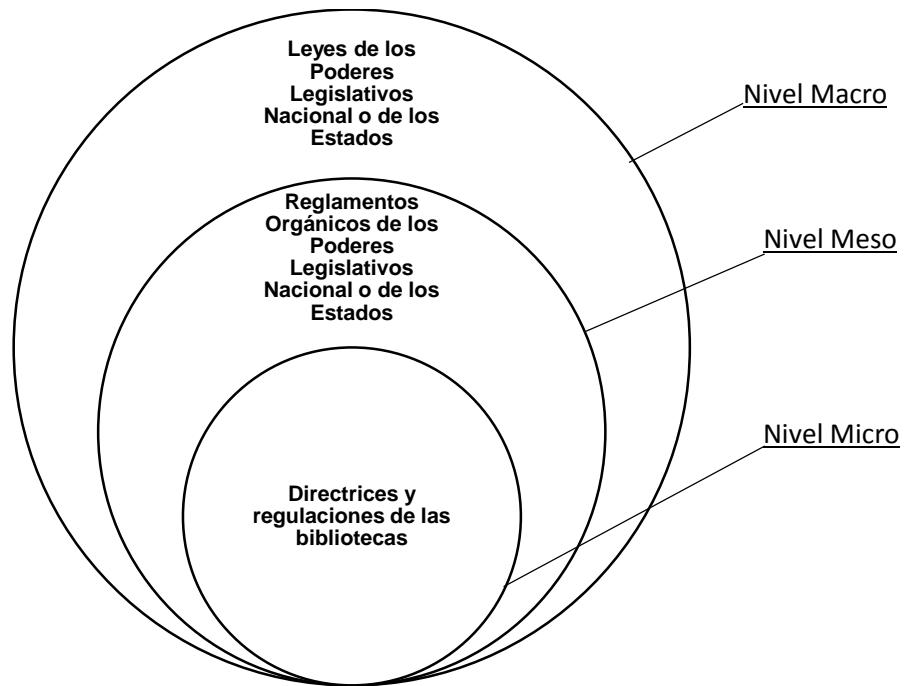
Leyes de los Poderes Legislativos Nacional o de los Estados

Nivel Macro

Reglamentos Orgánicos de los Poderes Legislativos Nacional o de los Estados

Nivel Meso

Nivel Micro

Directrices y regulaciones de las bibliotecas